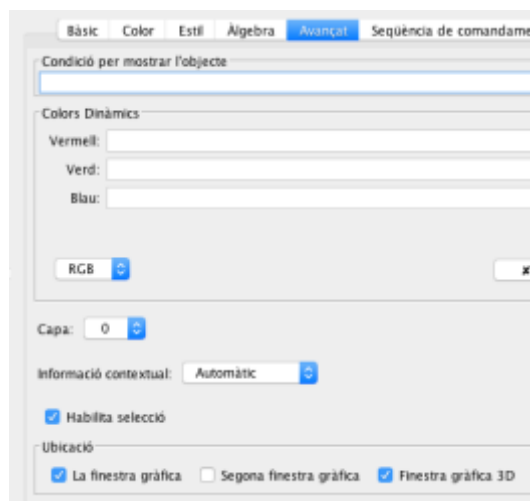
Bàsic | Color | Estil | Àlgebra | Avançat | Seqüència de comandame

Condició per mostrar l'objecte

Colors Dinàmics

Vermell:

Verd:

Blau:

RGB

Capa: 0

Informació contextual: Automàtic

Habilita selecció

Ubicació

La finestra gràfica | Segona finestra gràfica | Finestra gràfica 3D